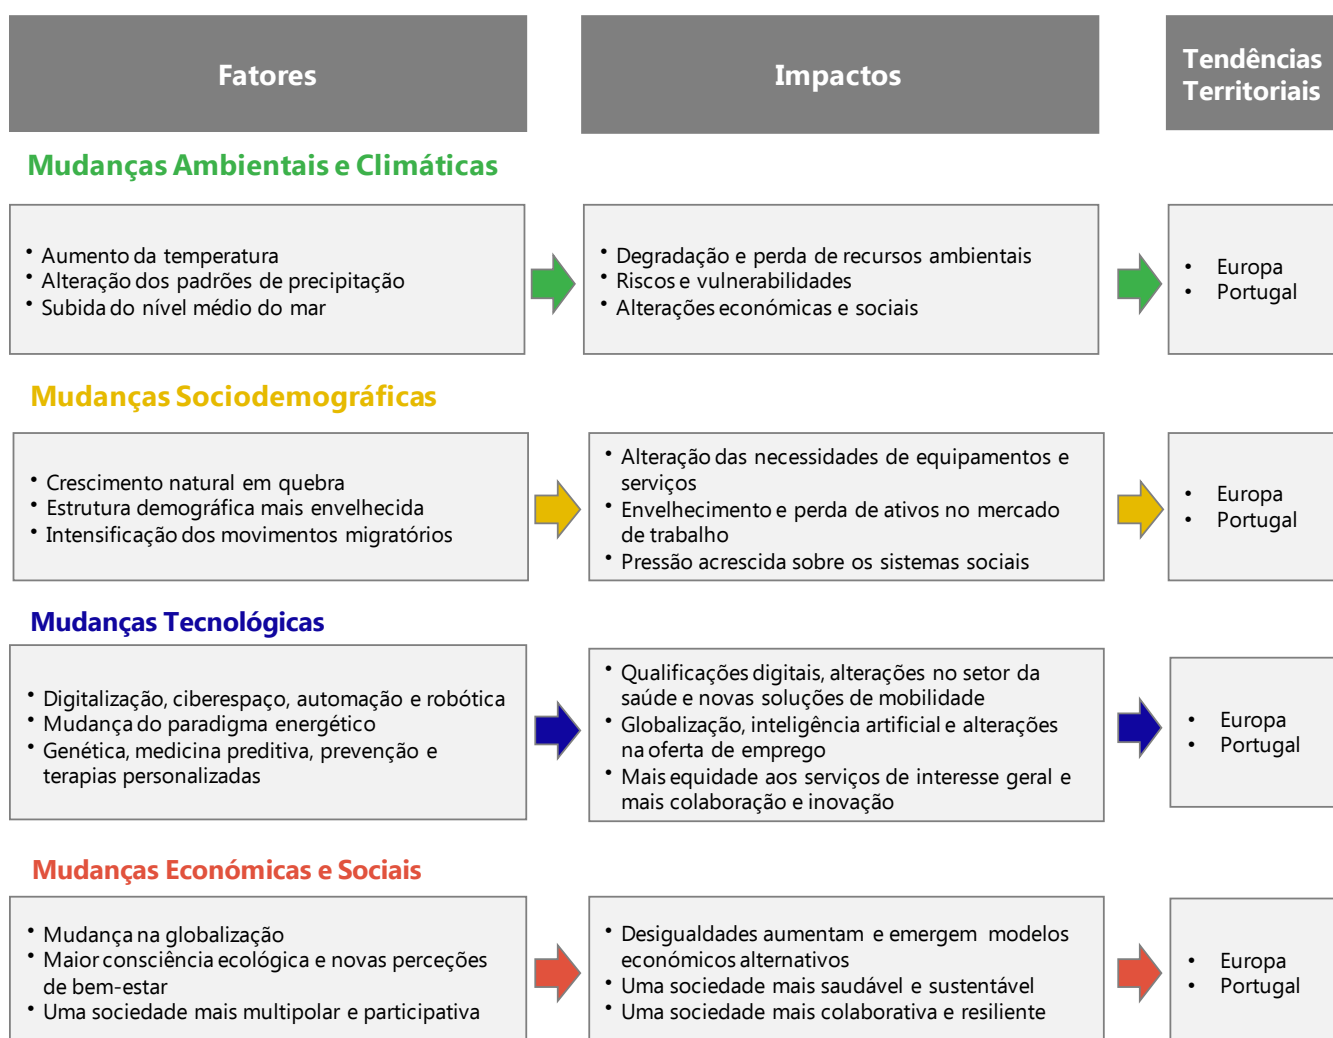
Fatores

Impactos

Tendências Territoriais

Mudanças Ambientais e Climáticas

• Aumento da temperatura
• Alteração dos padrões de precipitação
• Subida do nível médio do mar

• Degradação e perda de recursos ambientais
• Riscos e vulnerabilidades
• Alterações económicas e sociais

• Europa
• Portugal

Mudanças Sociodemográficas

• Crescimento natural em quebra
• Estrutura demográfica mais envelhecida
• Intensificação dos movimentos migratórios

• Alteração das necessidades de equipamentos e serviços
• Envelhecimento e perda de ativos no mercado de trabalho
• Pressão acrescida sobre os sistemas sociais

• Europa
• Portugal

Mudanças Tecnológicas

• Digitalização, ciberespaço, automação e robótica
• Mudança do paradigma energético
• Genética, medicina preditiva, prevenção e terapias personalizadas

• Qualificações digitais, alterações no setor da saúde e novas soluções de mobilidade
• Globalização, inteligência artificial e alterações na oferta de emprego
• Mais equidade aos serviços de interesse geral e mais colaboração e inovação

• Europa
• Portugal

Mudanças Económicas e Sociais

• Mudança na globalização
• Maior consciência ecológica e novas perceções de bem-estar
• Uma sociedade mais multipolar e participativa

• Desigualdades aumentam e emergem modelos económicos alternativos
• Uma sociedade mais saudável e sustentável
• Uma sociedade mais colaborativa e resiliente

• Europa
• Portugal